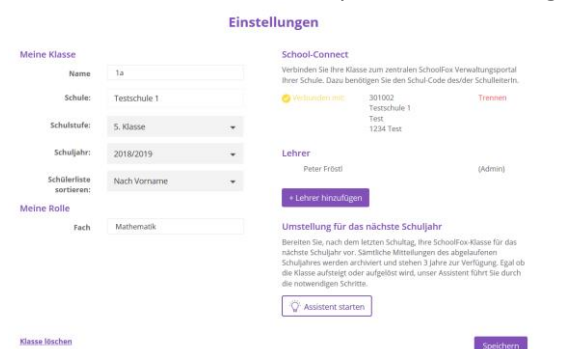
Einstellungen

Meine Klasse

Name 1a

Schule: Testschule 1

Schulstufe: 5. Klasse

Schuljahr: 2018/2019

Schülerliste sortieren: Nach Vorname

Meine Rolle

Fach Mathematik

School-Connect

Verbinden Sie Ihre Klasse zum zentralen SchoolFox Verwaltungsportal Ihrer Schule. Dazu benötigen Sie den Schul-Code des/der SchulleiterIn.

Verbunden mit 301002 Testschule 1 Test 1234 Test Trennen

Lehrer

Peter Fröstl (Admin)

+ Lehrer hinzufügen

Umstellung für das nächste Schuljahr

Bereiten Sie, nach dem letzten Schultag, Ihre SchoolFox-Klasse für das nächste Schuljahr vor. Sämtliche Mitteilungen des abgelaufenen Schuljahres werden archiviert und stehen 3 Jahre zur Verfügung. Egal ob die Klasse aufsteigt oder aufgelöst wird, unser Assistent führt Sie durch die notwendigen Schritte.

Assistent starten

Klasse löschen

Speichern